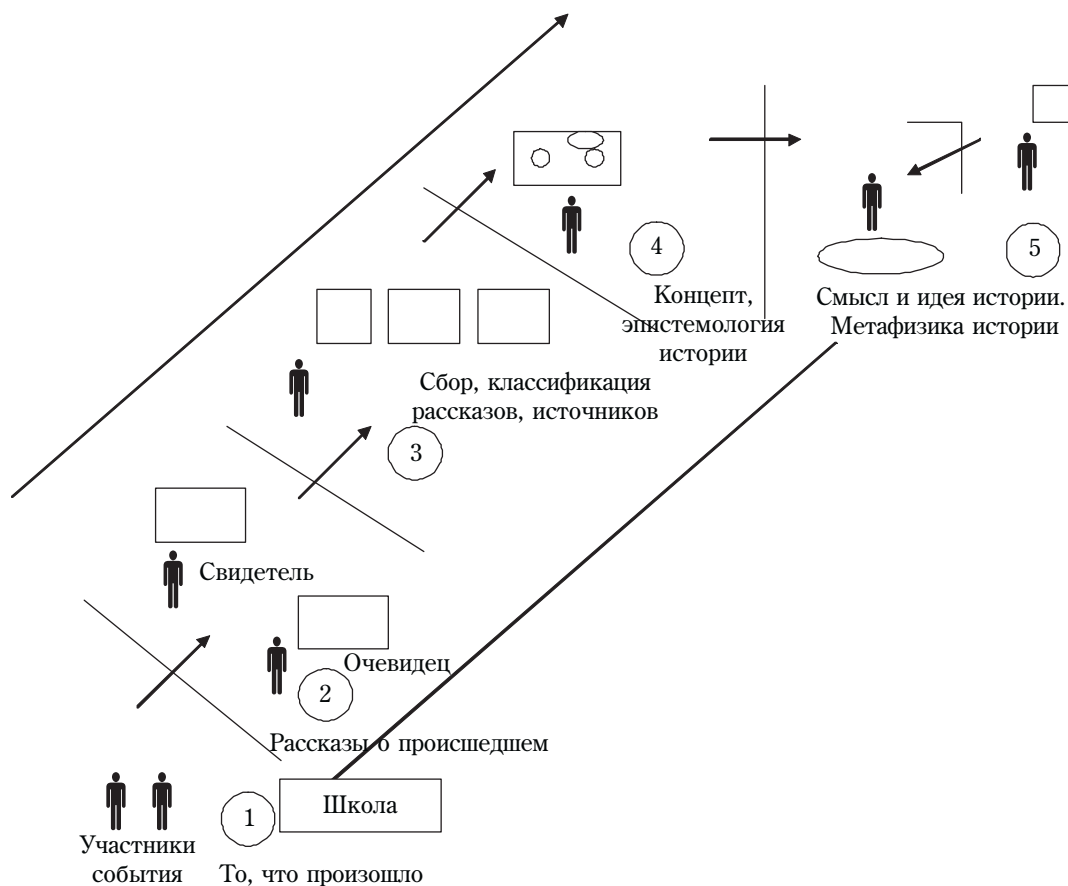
4

Концепт, эпистемология истории

5

Смысл и идея истории. Метафизика истории

Сбор, классификация рассказов, источников

3

Свидетель

Очевидец

2

Рассказы о происшедшем

Школа

1

Участники события

То, что произошло